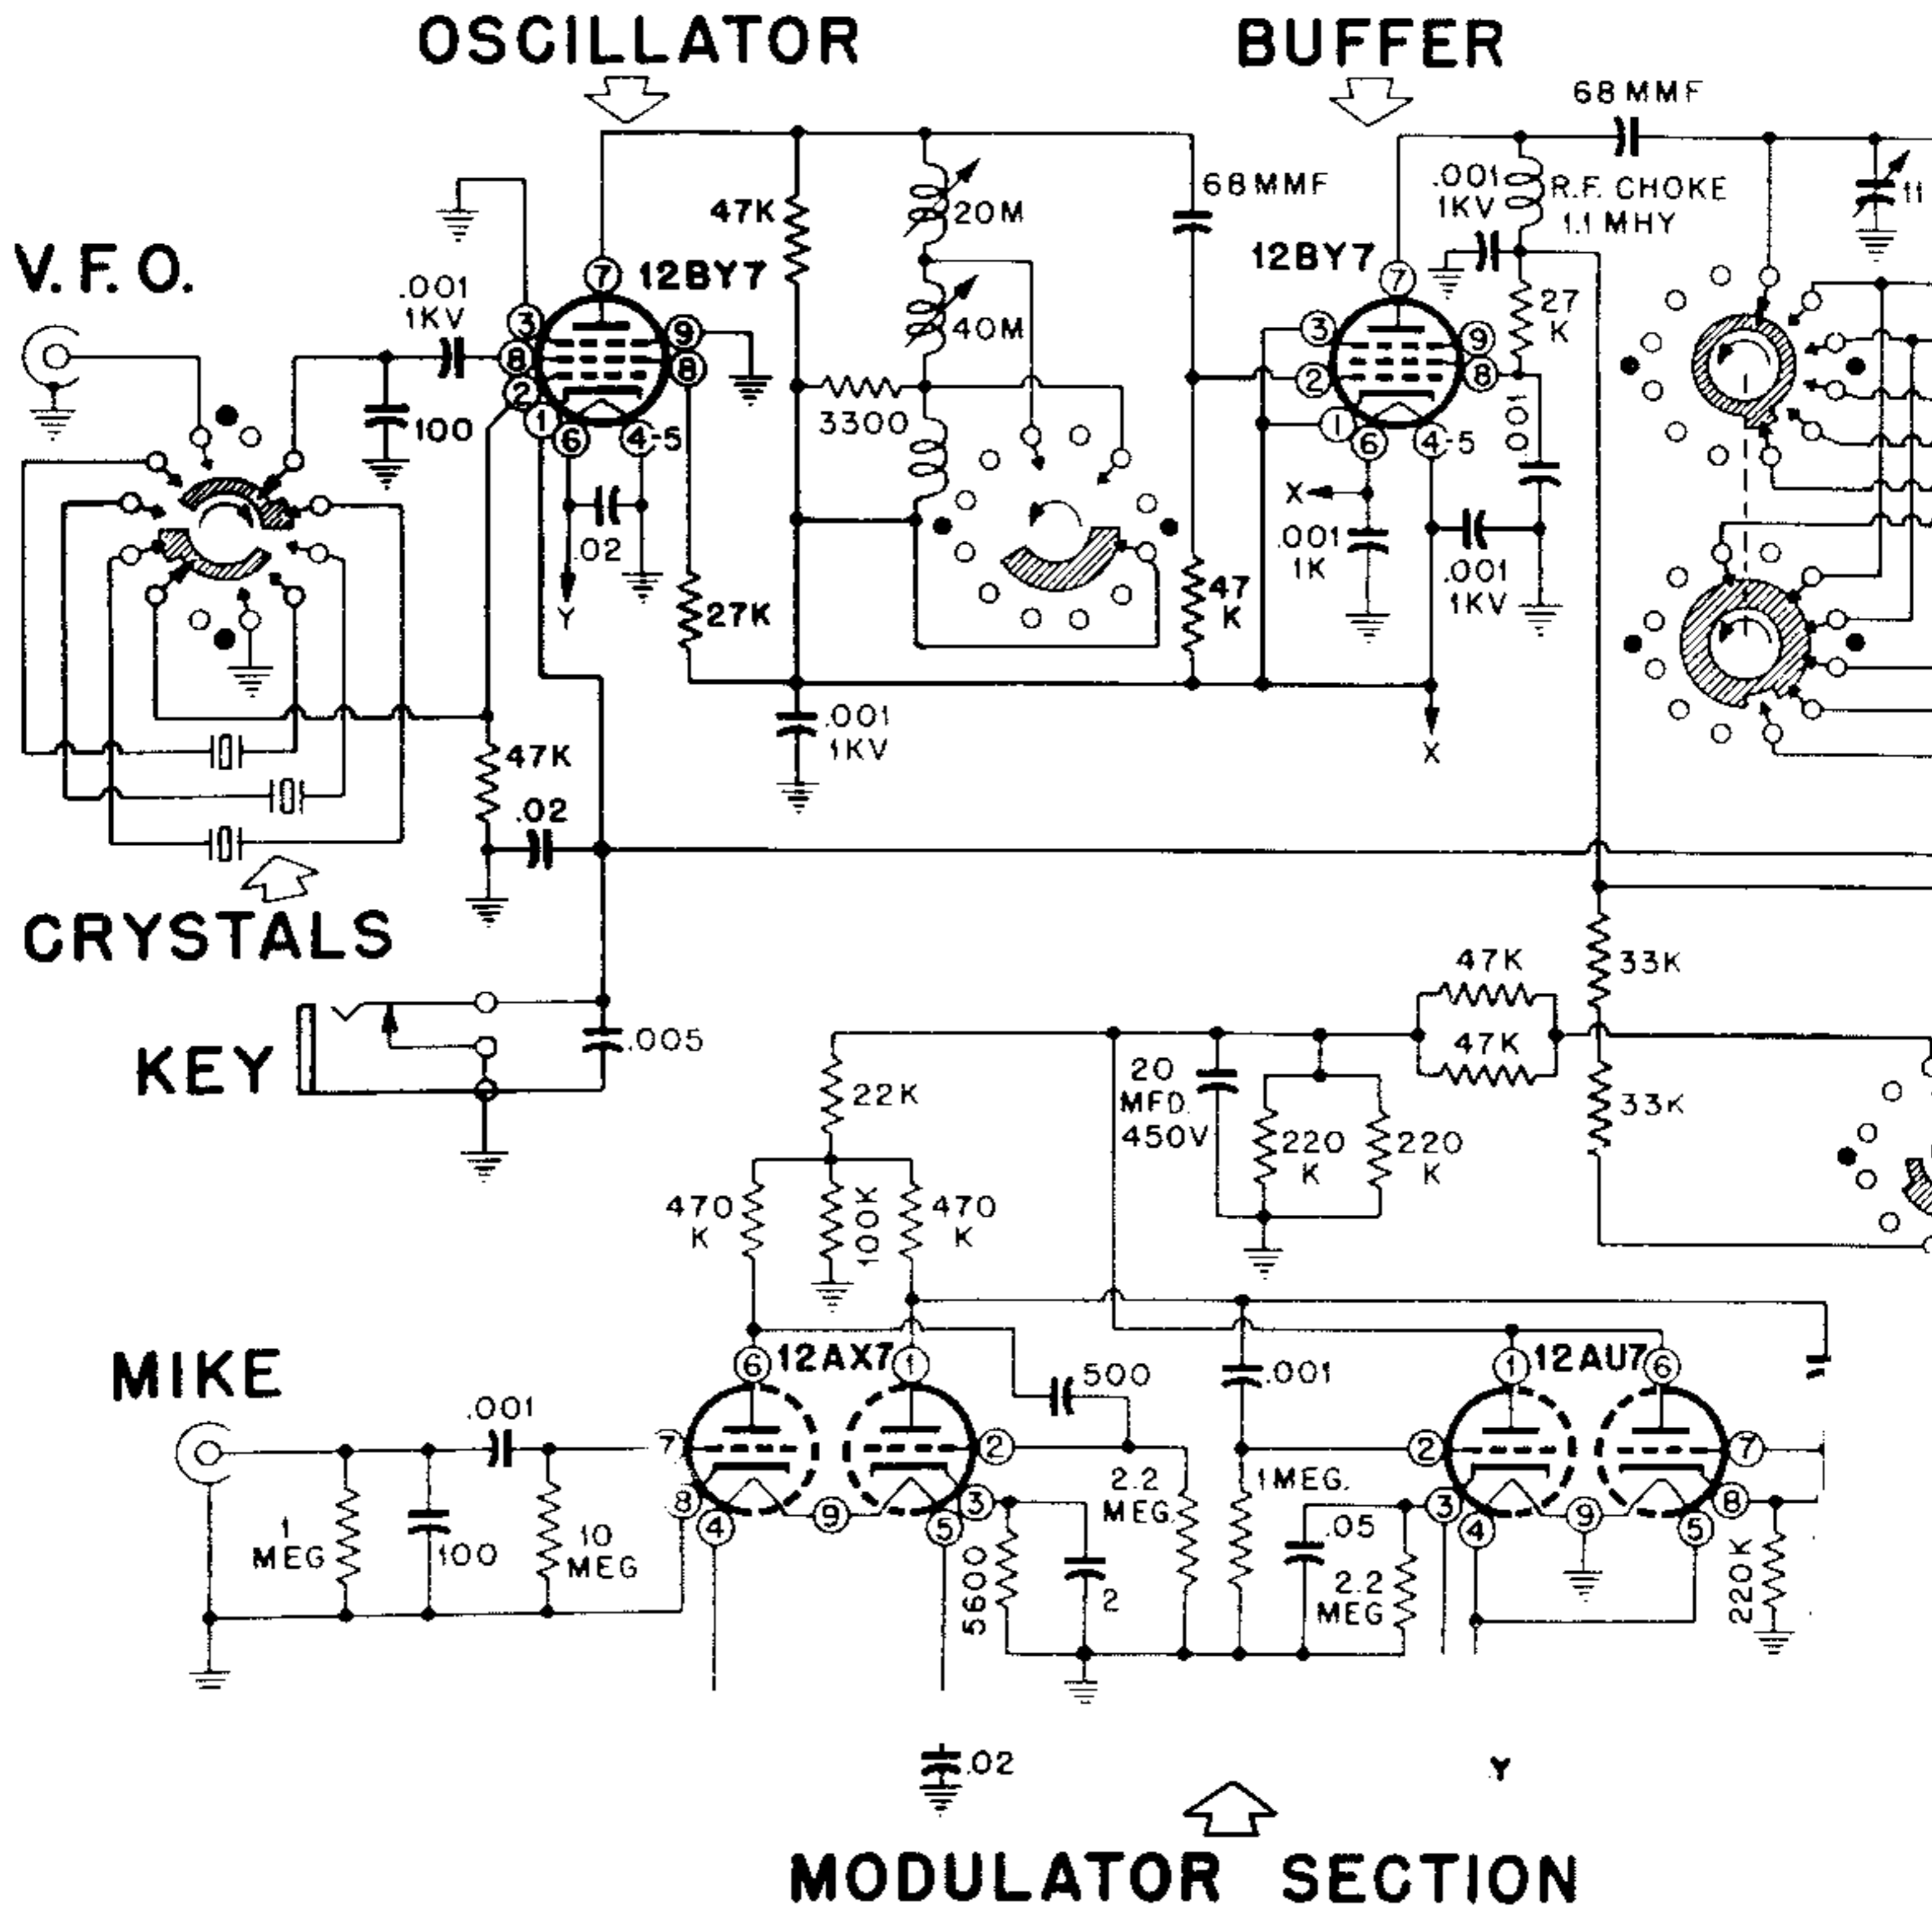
OSCILLATOR

BUFFER

68 MMF

V. F. O.

.001 1KV

100

12BY7

47K

20M

40M

3300

68 MMF

.001 1KV

R.F. CHOKE 1.1 MHY

12BY7

27 K

.001

X

.001 1K

.001 1KV

47 K

X

.02

Y

27K

.001 1KV

47K

.02

CRYSTALS

KEY

.005

47K

33K

47K

33K

22K

20 MFD. 450V

220 K

220 K

470 K

100K

470 K

MIKE

12AX7

.001

500

.001

12AU7

1 MEG

100

10 MEG

2.2 MEG

1MEG.

.05

2.2 MEG

5600

2

220K

.02

Y

MODULATOR SECTION